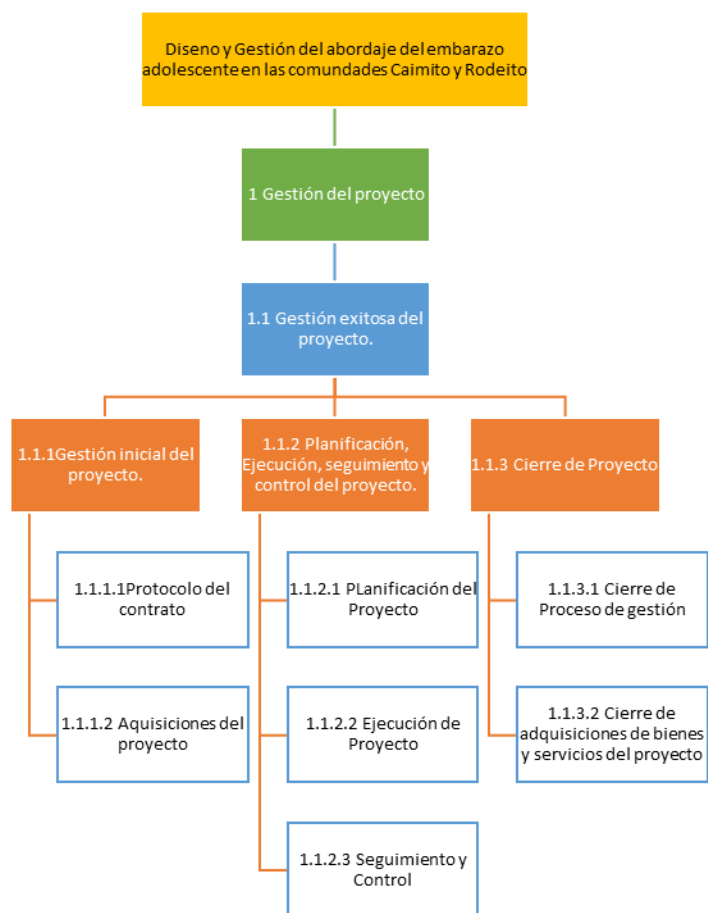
Diseno y Gestión del abordaje del embarazo adolescente en las comundades Caimito y Rodeito

1 Gestión del proyecto

1.1 Gestión exitosa del proyecto.

1.1.1Gestión inicial del proyecto.

1.1.2 Planificación, Ejecución, seguimiento y control del proyecto.

1.1.3 Cierre de Proyecto

1.1.1.1Protocolo del contrato

1.1.1.2 Aquisiciones del proyecto

1.1.2.1 PLanificación del Proyecto

1.1.2.2 Ejecución de Proyecto

1.1.2.3 Seguimiento y Control

1.1.3.1 Cierre de Proceso de gestión

1.1.3.2 Cierre de adquisiciones de bienes y servicios del proyecto